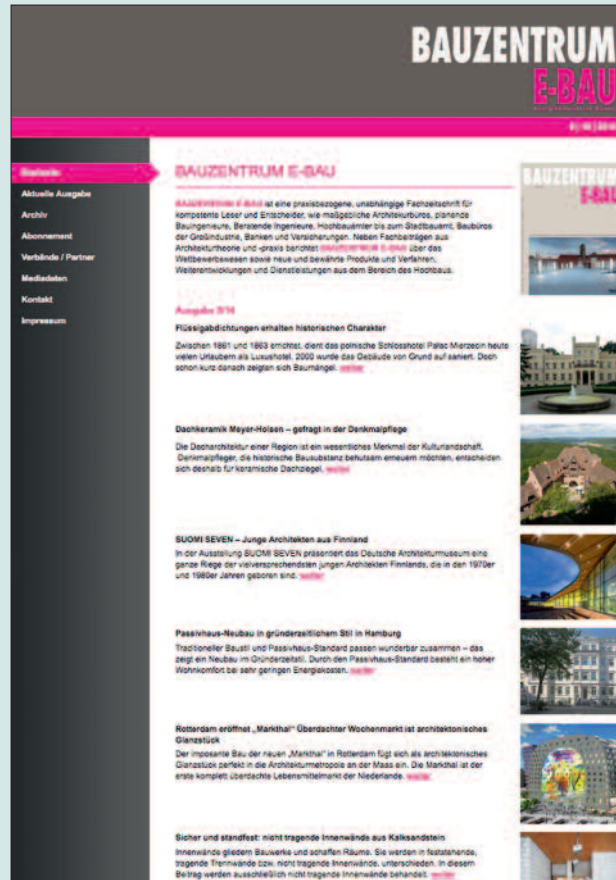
BAUZENTRUM
E-BAU

Startseite
Aktuelle Ausgabe
Archiv
Abonnement
Verbände / Partner
Mediadaten
Kontakt
Impressum

BAUZENTRUM E-BAU

BAUZENTRUM E-BAU ist eine praxisbezogene, unabhängige Fachzeitschrift für kompetente Leser und Entscheider, wie maßgebliche Architekturbüros, planende Bauingenieure, Beratende Ingenieure, Hochbauämter bis zum Stadtbauamt, Baubüros der Großindustrie, Banken und Versicherungen. Neben Fachbeiträgen aus Architekturtheorie und -praxis berichtet BAUZENTRUM E-BAU über das Wettbewerbswesen sowie neue und bewährte Produkte und Verfahren, Weiterentwicklungen und Dienstleistungen aus dem Bereich des Hochbaus.

Ausgabe 3/14

Flüssigabdichtungen erhalten historischen Charakter
Zwischen 1861 und 1863 errichtet, dient das polnische Schlosshotel Palac Mierzecin heute vielen Urlaubern als Luxushotel. 2000 wurde das Gebäude von Grund auf saniert. Doch schon kurz danach zeigten sich Baumängel. weiter

Dachkeramik Meyer-Holsen – gefragt in der Denkmalpflege
Die Dacharchitektur einer Region ist ein wesentliches Merkmal der Kulturlandschaft. Denkmalpfleger, die historische Bausubstanz behutsam erneuern möchten, entscheiden sich deshalb für keramische Dachziegel. weiter

SUOMI SEVEN – Junge Architekten aus Finnland
In der Ausstellung SUOMI SEVEN präsentiert das Deutsche Architekturmuseum eine ganze Riege der vielversprechendsten jungen Architekten Finnlands, die in den 1970er und 1980er Jahren geboren sind. weiter

Passivhaus-Neubau in gründerzeitlichem Stil in Hamburg
Traditioneller Baustil und Passivhaus-Standard passen wunderbar zusammen – das zeigt ein Neubau im Gründerzeitstil. Durch den Passivhaus-Standard besteht ein hoher Wohnkomfort bei sehr geringen Energiekosten. weiter

Rotterdam eröffnet „Markthal" Überdachter Wochenmarkt ist architektonisches Glanzstück
Der imposante Bau der neuen „Markthal" in Rotterdam fügt sich als architektonisches Glanzstück perfekt in die Architekturmetropole an der Maas ein. Die Markthal ist der erste komplett überdachte Lebensmittelmarkt der Niederlande. weiter

Sicher und standfest: nicht tragende Innenwände aus Kalksandstein
Innenwände gliedern Bauwerke und schaffen Räume. Sie werden in feststehende, tragende Trennwände bzw. nicht tragende Innenwände, unterschieden. In diesem Beitrag werden ausschließlich nicht tragende Innenwände behandelt. weiter

BAUZENTRUM
E-BAU